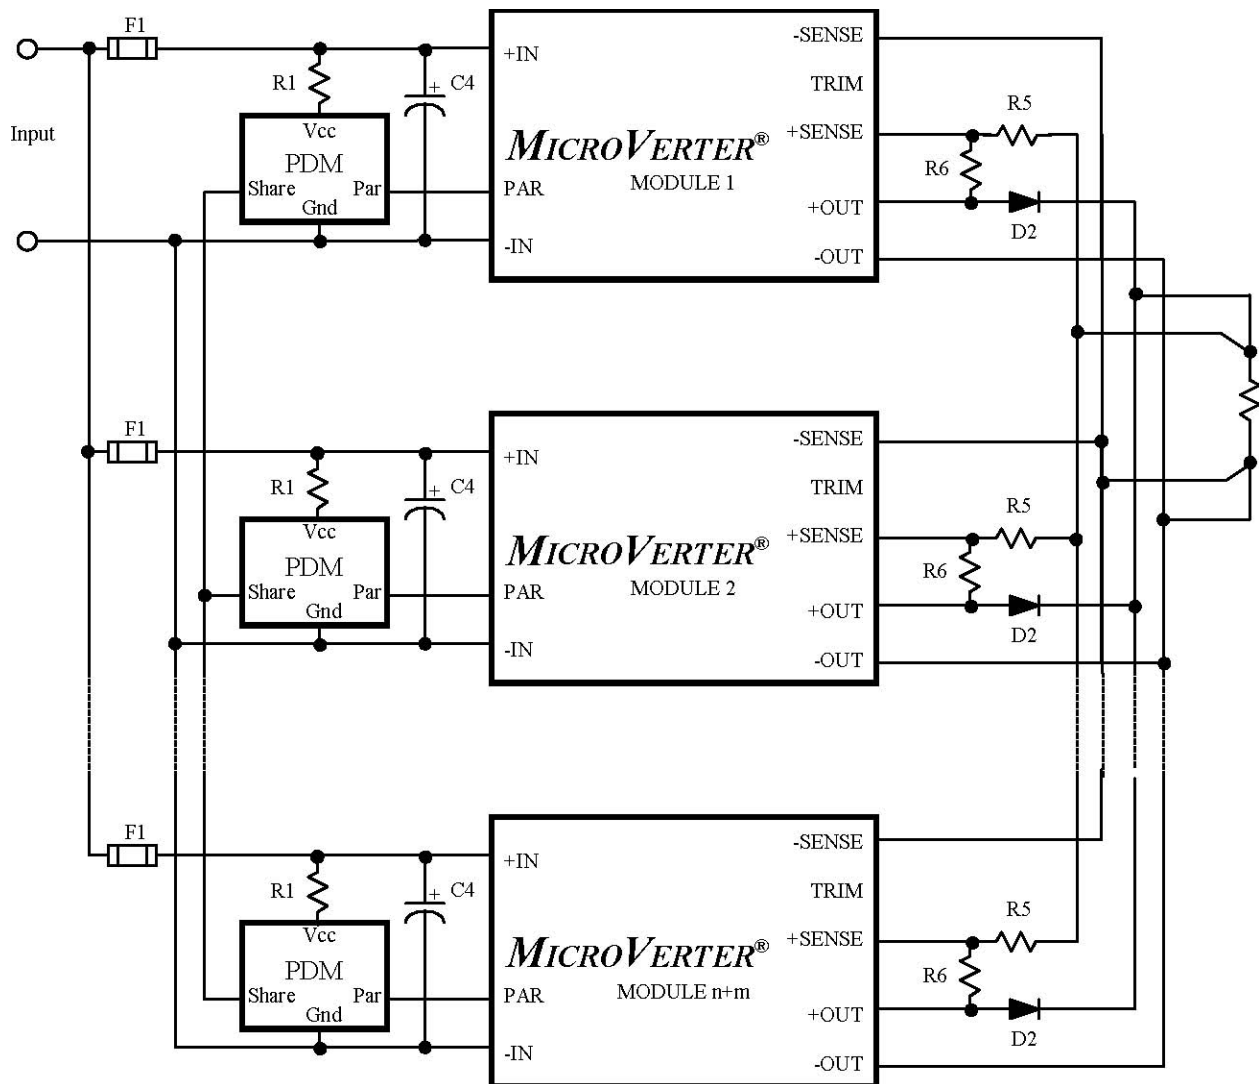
F1

Input

R1

Vcc

PDM

Share

Par

Gnd

+ C4

+IN

PAR

-IN

MICROVERTER®

MODULE 1

-SENSE

TRIM

+SENSE

+OUT

-OUT

R5

R6

D2

F1

R1

Vcc

PDM

Share

Par

Gnd

+ C4

+IN

PAR

-IN

MICROVERTER®

MODULE 2

-SENSE

TRIM

+SENSE

+OUT

-OUT

R5

R6

D2

F1

R1

Vcc

PDM

Share

Par

Gnd

+ C4

+IN

PAR

-IN

MICROVERTER®

MODULE n+m

-SENSE

TRIM

+SENSE

+OUT

-OUT

R5

R6

D2